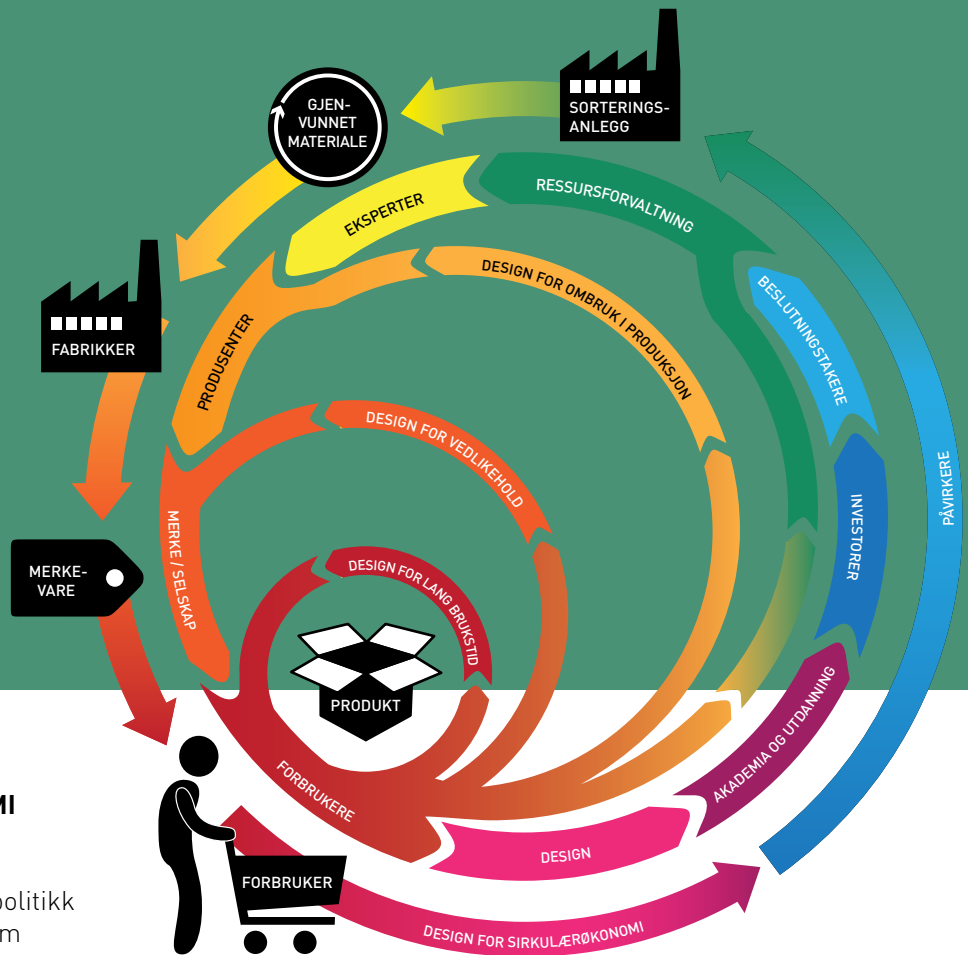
GJEN-
VUNNET
MATERIALE

SORTERINGS-
ANLEGG

EKSPERTER

RESSURSFORVALTNING

FABRIKKER

PRODUSENTER

DESIGN FOR OMBRUK I PRODUKSJON

BESLUTNINGSTAKERE

DESIGN FOR VEDLIKEHOLD

PÅVIRKERE

MERKE-
VARE

MERKE / SELSKAP

DESIGN FOR LANG BRUKSTID

INVESTORER

PRODUKT

AKADEMIA OG UTDANNING

MI

FORBRUKERE

DESIGN

olitikk
m

FORBRUKER

DESIGN FOR SIRKULÆRØKONOMI